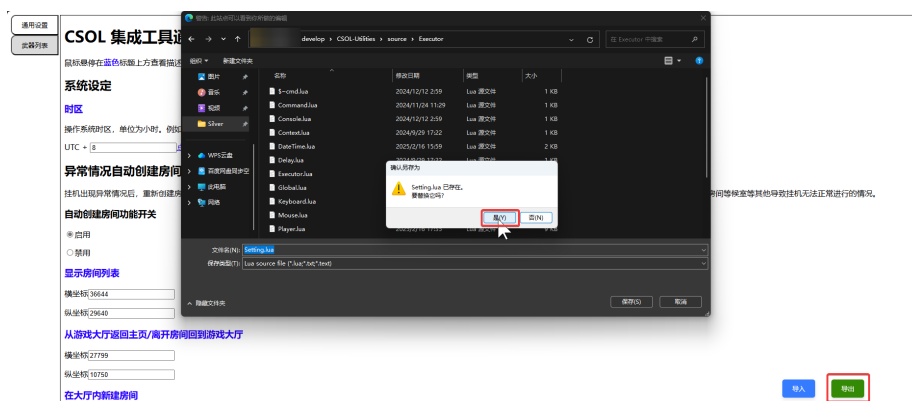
通用设置
武器列表
CSOL 集成工具

鼠标悬停在蓝色标题上方查看描述

系统设定

时区

操作系统时区，单位为小时。例如

UTC + 8

异常情况自动创建房间

挂机出现异常情况后，重新创建房间

间等候室等其他导致挂机无法正常进行的情况。

自动创建房间功能开关

启用

禁用

显示房间列表

横坐标 36644

纵坐标 29640

从游戏大厅返回主页/离开房间回到游戏大厅

横坐标 27799

纵坐标 10750

在大厅内新建房间

导入

导出

警告: 此站点可以查看你所做的编辑

develop › CSOL-Utilities › source › Executor

在 Executor 中搜索

组织 ▾ 新建文件夹

图片
音乐
视频
Silver
WPS云盘
百度网盘同步空间
此电脑
网络

名称 | 修改日期 | 类型 | 大小
$~cmd.lua | 2024/12/12 2:59 | Lua 源文件 | 1 KB
Command.lua | 2024/11/24 11:29 | Lua 源文件 | 1 KB
Console.lua | 2024/12/12 2:59 | Lua 源文件 | 1 KB
Context.lua | 2024/9/29 17:22 | Lua 源文件 | 1 KB
DateTime.lua | 2025/2/16 15:59 | Lua 源文件 | 2 KB
Delay.lua
Executor.lua
Global.lua
Keyboard.lua
Mouse.lua
Player.lua

确认另存为
Setting.lua 已存在。
要替换它吗?
是(Y)
否(N)

文件名(N): Setting.lua
保存类型(T): Lua source file (*.lua;*.txt;*.text)

隐藏文件夹
保存(S)
取消